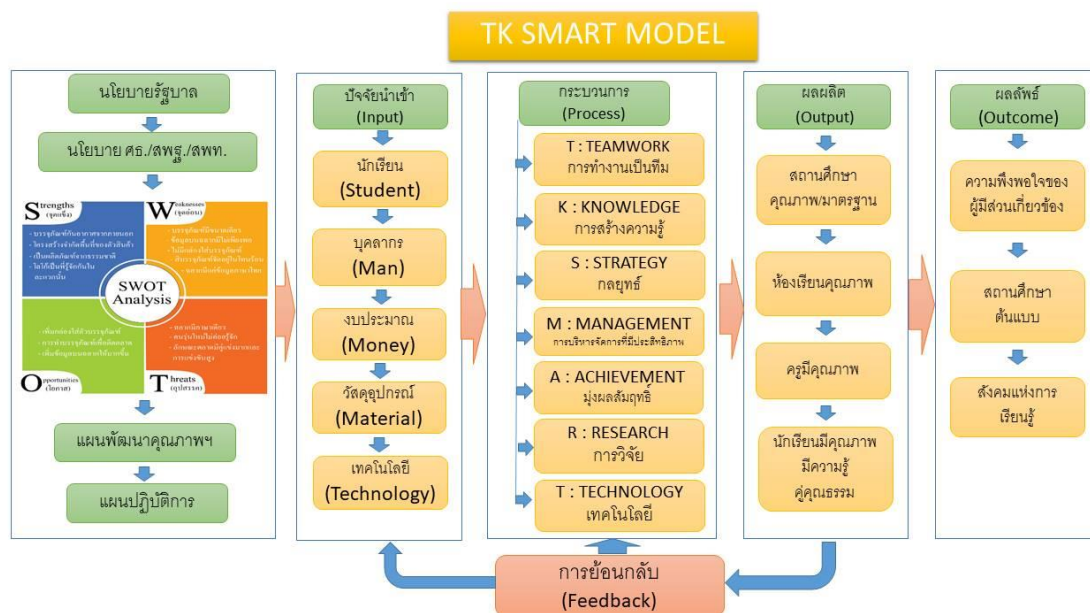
TK SMART MODEL

นโยบายรัฐบาล

นโยบาย ศธ./สพฐ./สพท.

Strengths (จุดแข็ง)

Weaknesses (จุดอ่อน)

SWOT Analysis

Opportunities (โอกาส)

Threats (อุปสรรค)

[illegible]

แผนพัฒนาคุณภาพฯ

แผนปฏิบัติการ

ปัจจัยนำเข้า (Input)

นักเรียน (Student)

บุคลากร (Man)

งบประมาณ (Money)

วัสดุอุปกรณ์ (Material)

เทคโนโลยี (Technology)

กระบวนการ (Process)

T : TEAMWORK การทำงานเป็นทีม

K : KNOWLEDGE การสร้างความรู้

S : STRATEGY กลยุทธ์

M : MANAGEMENT การบริหารจัดการที่มีประสิทธิภาพ

A : ACHIEVEMENT มุ่งผลสัมฤทธิ์

R : RESEARCH การวิจัย

T : TECHNOLOGY เทคโนโลยี

ผลผลิต (Output)

สถานศึกษาคุณภาพ/มาตรฐาน

ห้องเรียนคุณภาพ

ครูมีคุณภาพ

นักเรียนมีคุณภาพ มีความรู้ คู่คุณธรรม

ผลลัพธ์ (Outcome)

ความพึงพอใจของผู้มีส่วนเกี่ยวข้อง

สถานศึกษาต้นแบบ

สังคมแห่งการเรียนรู้

การย้อนกลับ (Feedback)